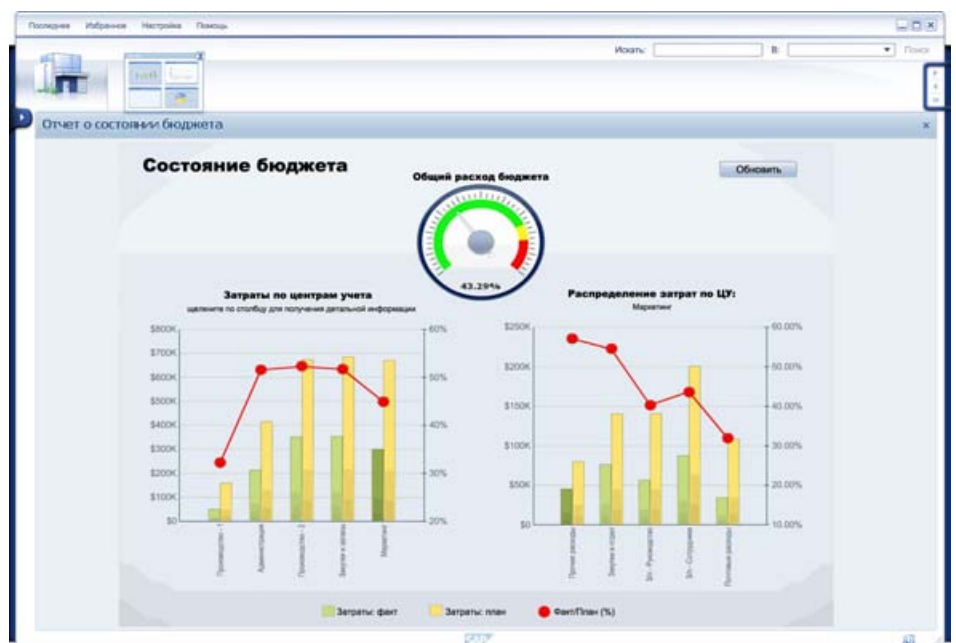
Последние Избранное Настройка Помощь

Искать: В: Поиск

Отчет о состоянии бюджета

Состояние бюджета

Общий расход бюджета

Обновить

43.29%

Затраты по центрам учета
щелкните по столбцу для получения детальной информации

$800K
$700K
$600K
$500K
$400K
$300K
$200K
$100K
$0

60%
50%
40%
30%
20%

Производство - 1
Администрация
Производство - 2
Закупки и склады
Маркетинг

Распределение затрат по ЦУ:
Маркетинг

$250K
$200K
$150K
$100K
$50K
$0

60.00%
50.00%
40.00%
30.00%
20.00%
10.00%

Прочие расходы
Закупки и отдел
ЗП - Руководство
ЗП - Сотрудники
Почтовые расходы

Затраты: факт
Затраты: план
Факт/План (%)

SAP